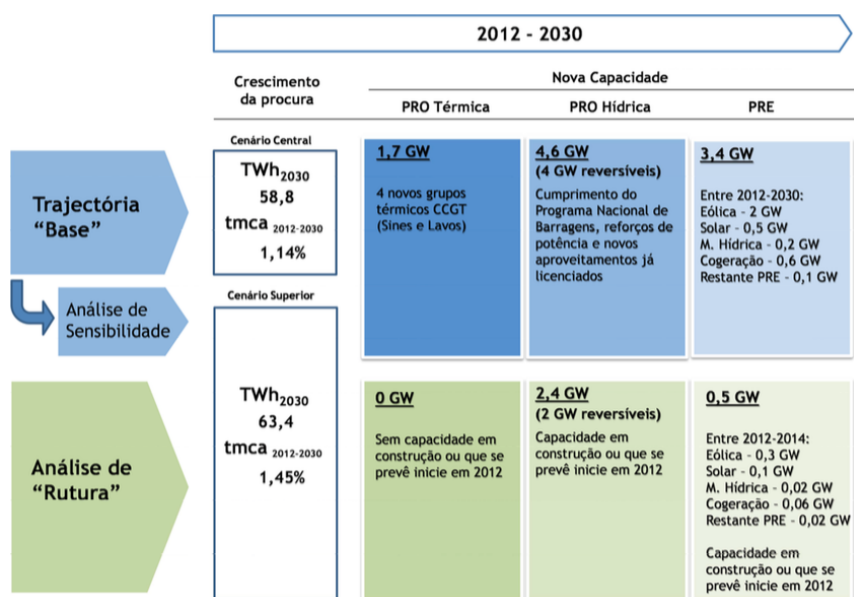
2012 - 2030

Crescimento da procura

Nova Capacidade

| | | PRO Térmica | PRO Hídrica | PRE |
|---|---|---|---|---|
| Trajectória "Base" | Cenário Central<br>$TWh_{2030}$<br>58,8<br>tmca $_{2012-2030}$<br>1,14% | 1,7 GW<br>4 novos grupos térmicos CCGT (Sines e Lavos) | 4,6 GW<br>(4 GW reversíveis)<br>Cumprimento do Programa Nacional de Barragens, reforços de potência e novos aproveitamentos já licenciados | 3,4 GW<br>Entre 2012-2030:<br>Eólica – 2 GW<br>Solar – 0,5 GW<br>M. Hídrica – 0,2 GW<br>Cogeração – 0,6 GW<br>Restante PRE – 0,1 GW |
| Análise de Sensibilidade | Cenário Superior | | | |
| Análise de "Rutura" | $TWh_{2030}$<br>63,4<br>tmca $_{2012-2030}$<br>1,45% | 0 GW<br>Sem capacidade em construção ou que se prevê inicie em 2012 | 2,4 GW<br>(2 GW reversíveis)<br>Capacidade em construção ou que se prevê inicie em 2012 | 0,5 GW<br>Entre 2012-2014:<br>Eólica – 0,3 GW<br>Solar – 0,1 GW<br>M. Hídrica – 0,02 GW<br>Cogeração – 0,06 GW<br>Restante PRE – 0,02 GW<br><br>Capacidade em construção ou que se prevê inicie em 2012 |